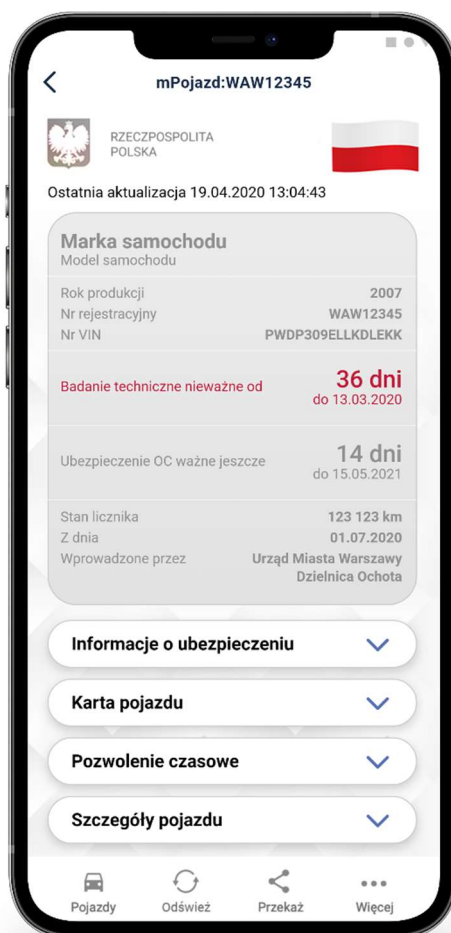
mPojazd:WAW12345

RZECZPOSPOLITA POLSKA

Ostatnia aktualizacja 19.04.2020 13:04:43

Marka samochodu
Model samochodu

Rok produkcji 2007
Nr rejestracyjny WAW12345
Nr VIN PWDP309ELLKDLEKK

Badanie techniczne nieważne od 36 dni do 13.03.2020

Ubezpieczenie OC ważne jeszcze 14 dni do 15.05.2021

Stan licznika 123 123 km
Z dnia 01.07.2020
Wprowadzone przez Urząd Miasta Warszawy Dzielnica Ochota

Informacje o ubezpieczeniu

Karta pojazdu

Pozwolenie czasowe

Szczegóły pojazdu

Pojazdy Odśwież Przekaż Więcej